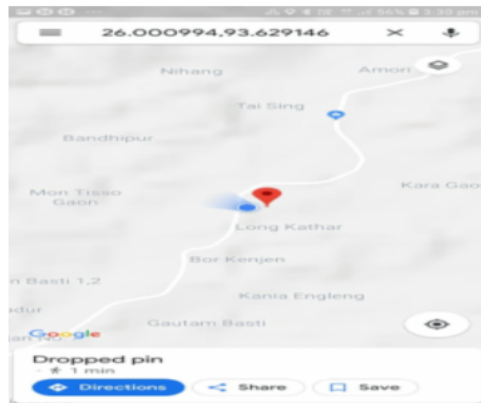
26.000994,93.629146

Nihang

Amon

Tai Sing

Bandhipur

Mon Tisso Gaon

Kara Gao

Long Kathar

Bor Kenjen

n Basti 1,2

Kania Engleng

Google

Gautam Basti

Dropped pin

1 min

Directions

Share

Save